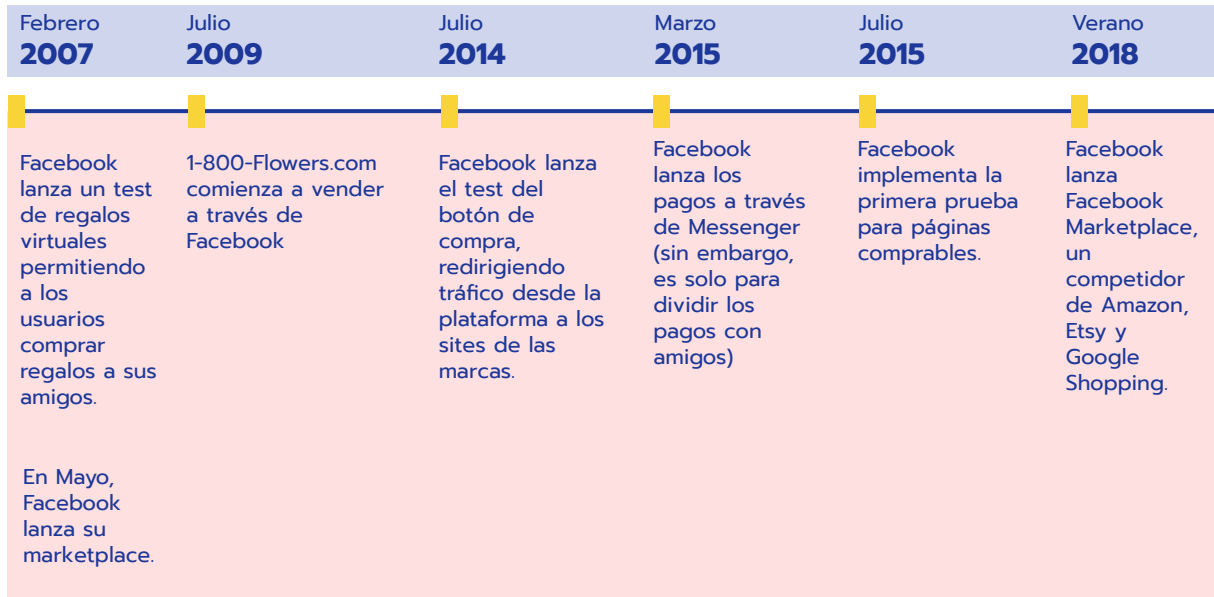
Febrero
2007

Facebook lanza un test de regalos virtuales permitiendo a los usuarios comprar regalos a sus amigos.

En Mayo, Facebook lanza su marketplace.

Julio
2009

1-800-Flowers.com comienza a vender a través de Facebook

Julio
2014

Facebook lanza el test del botón de compra, redirigiendo tráfico desde la plataforma a los sites de las marcas.

Marzo
2015

Facebook lanza los pagos a través de Messenger (sin embargo, es solo para dividir los pagos con amigos)

Julio
2015

Facebook implementa la primera prueba para páginas comprables.

Verano
2018

Facebook lanza Facebook Marketplace, un competidor de Amazon, Etsy y Google Shopping.